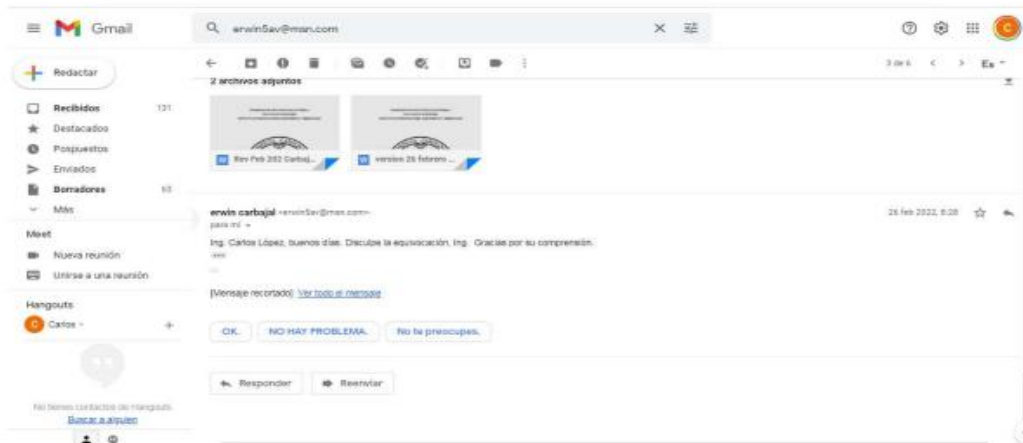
Gmail

erwin5av@msn.com

Redactar

Recibidos 131
Destacados
Pospuestos
Enviados
Borradores 63
Más

Meet
Nueva reunión
Unirse a una reunión

Hangouts
Carlos

No tienes contactos de Hangouts
Buscar a alguien

3 de 6 Es

2 archivos adjuntos

Rev Feb 202 Carbaj...
version 26 febrero ...

erwin carbajal <erwin5av@msn.com>
para mí

26 feb 2022, 8:28

Ing. Carlos López, buenos días. Disculpe la equivocación, Ing. Gracias por su comprensión.

[Mensaje recortado] Ver todo el mensaje

OK.
NO HAY PROBLEMA.
No te preocupes.

Responder
Reenviar